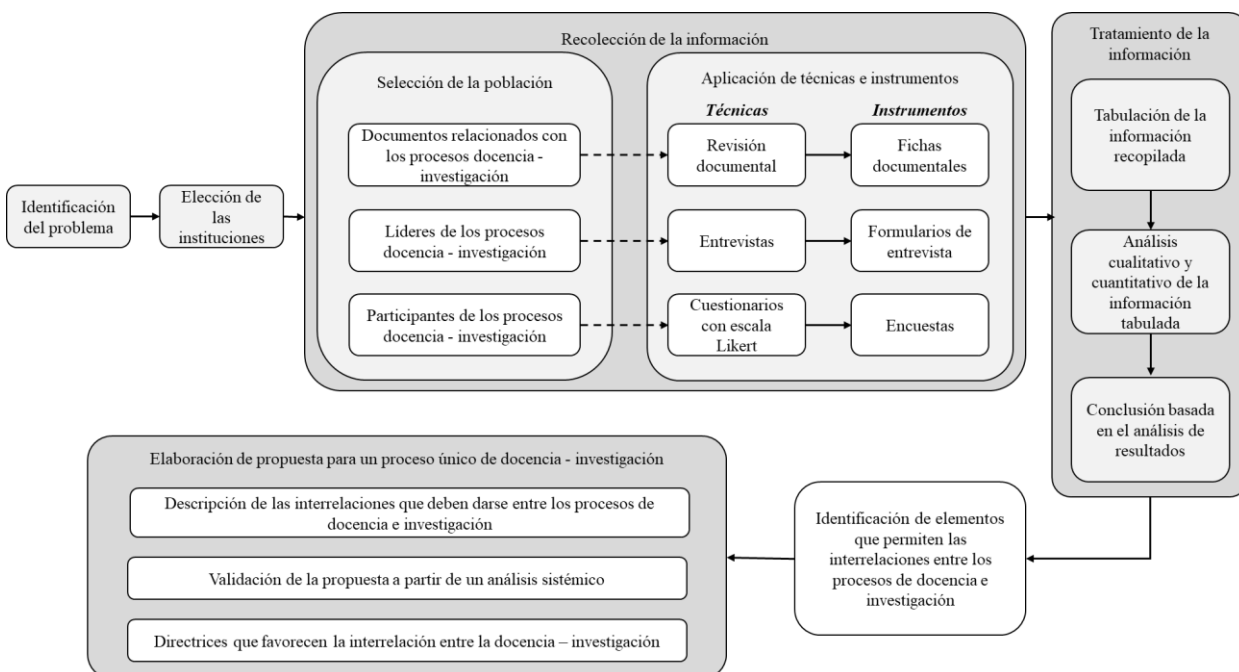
Identificación del problema

Elección de las instituciones

Recolección de la información

Selección de la población

Documentos relacionados con los procesos docencia - investigación

Líderes de los procesos docencia - investigación

Participantes de los procesos docencia - investigación

Aplicación de técnicas e instrumentos

*Técnicas*

*Instrumentos*

Revisión documental

Fichas documentales

Entrevistas

Formularios de entrevista

Cuestionarios con escala Likert

Encuestas

Tratamiento de la información

Tabulación de la información recopilada

Análisis cualitativo y cuantitativo de la información tabulada

Conclusión basada en el análisis de resultados

Identificación de elementos que permiten las interrelaciones entre los procesos de docencia e investigación

Elaboración de propuesta para un proceso único de docencia - investigación

Descripción de las interrelaciones que deben darse entre los procesos de docencia e investigación

Validación de la propuesta a partir de un análisis sistémico

Directrices que favorecen la interrelación entre la docencia – investigación